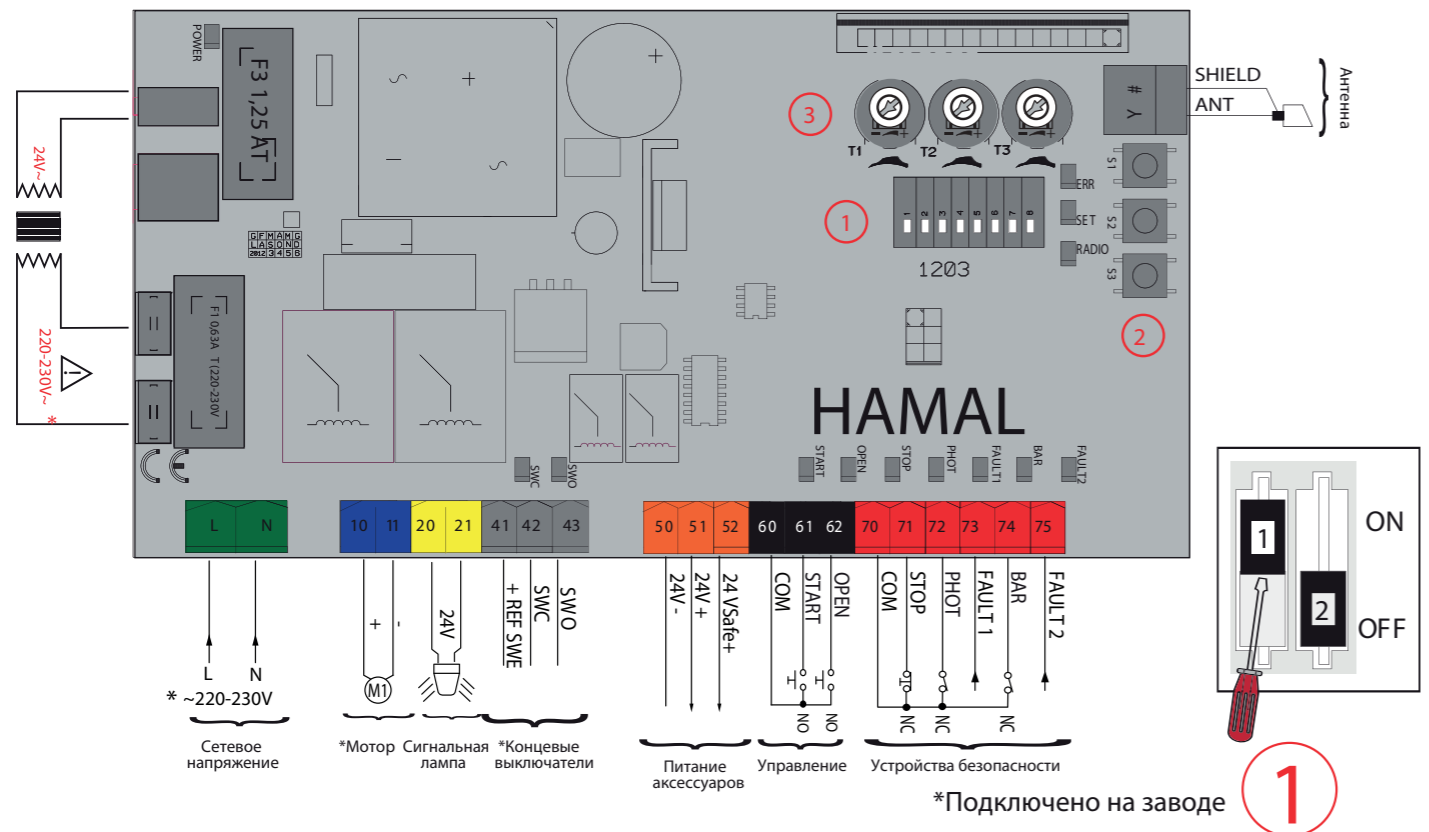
POWER
F3 1,25 AT
24V~
220-230V~
*
F1 0,63A T(220-230V
GFMAMG
LASOND
2012 3 4 5 8
3
T1 T2 T3
1
1 2 3 4 5 6 7 8
1203
ERR
SET
RADIO
S1
S2
S3
2
SHIELD
ANT
Антенна
HAMAL
START OPEN STOP PHOT FAULT1 BAR FAULT2
SWC SWO

| L | N | 10 | 11 | 20 | 21 | 41 | 42 | 43 | 50 | 51 | 52 | 60 | 61 | 62 | 70 | 71 | 72 | 73 | 74 | 75 |
|---|---|---|---|---|---|---|---|---|---|---|---|---|---|---|---|---|---|---|---|---|

L N
* ~220-230V
Сетевое напряжение
+ -
M1
*Мотор
24V
Сигнальная лампа
+ REF SWE SWC SWO
*Концевые выключатели
24V- 24V+ 24 VSafe+
Питание аксессуаров
COM START OPEN
NO NO
Управление
COM STOP PHOT FAULT 1 BAR FAULT 2
NC NC NC
Устройства безопасности
1 ON
2 OFF
*Подключено на заводе
1